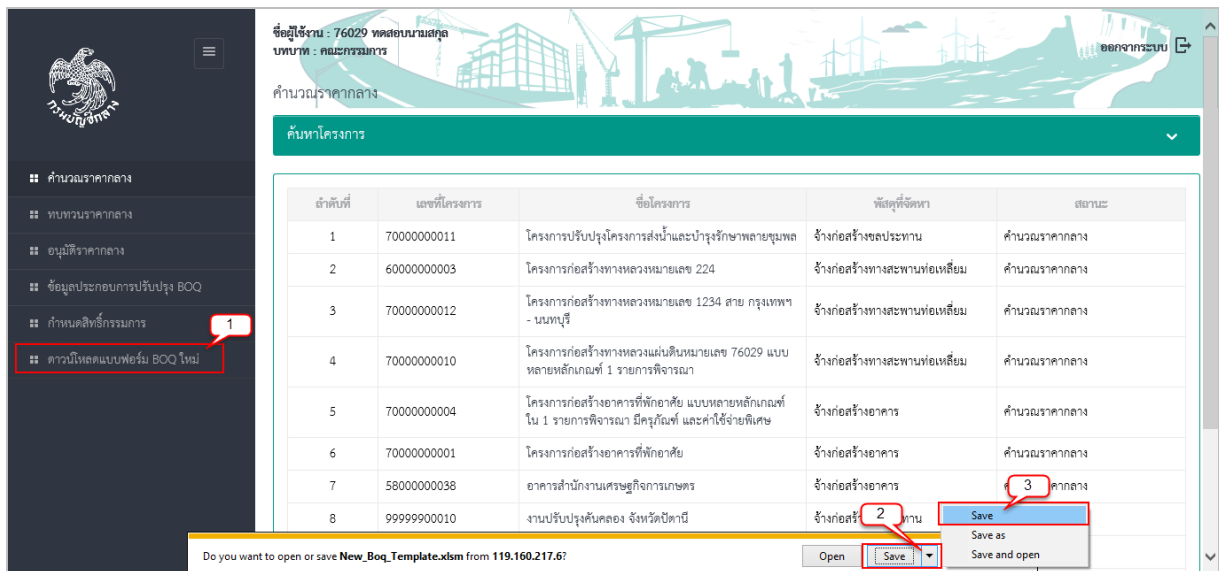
กรมบัญชีกลาง

คำนวณราคากลาง
ทบทวนราคากลาง
อนุมัติราคากลาง
ข้อมูลประกอบการปรับปรุง BOQ
กำหนดสิทธิ์กรรมการ
ดาวน์โหลดแบบฟอร์ม BOQ ใหม่

1

ชื่อผู้ใช้งาน : 76029 ทดสอบนามสกุล
บทบาท : คณะกรรมการ

ออกจากระบบ

คำนวณราคากลาง

ค้นหาโครงการ

| ลำดับที่ | เลขที่โครงการ | ชื่อโครงการ | พัสดุที่จัดหา | สถานะ |
|---|---|---|---|---|
| 1 | 70000000011 | โครงการปรับปรุงโครงการส่งน้ำและบำรุงรักษาพลายชุมพล | จ้างก่อสร้างชลประทาน | คำนวณราคากลาง |
| 2 | 60000000003 | โครงการก่อสร้างทางหลวงหมายเลข 224 | จ้างก่อสร้างทางสะพานท่อเหลี่ยม | คำนวณราคากลาง |
| 3 | 70000000012 | โครงการก่อสร้างทางหลวงหมายเลข 1234 สาย กรุงเทพฯ - นนทบุรี | จ้างก่อสร้างทางสะพานท่อเหลี่ยม | คำนวณราคากลาง |
| 4 | 70000000010 | โครงการก่อสร้างทางหลวงแผ่นดินหมายเลข 76029 แบบหลายหลักเกณฑ์ 1 รายการพิจารณา | จ้างก่อสร้างทางสะพานท่อเหลี่ยม | คำนวณราคากลาง |
| 5 | 70000000004 | โครงการก่อสร้างอาคารที่พักอาศัย แบบหลายหลักเกณฑ์ใน 1 รายการพิจารณา มีครุภัณฑ์ และค่าใช้จ่ายพิเศษ | จ้างก่อสร้างอาคาร | คำนวณราคากลาง |
| 6 | 70000000001 | โครงการก่อสร้างอาคารที่พักอาศัย | จ้างก่อสร้างอาคาร | คำนวณราคากลาง |
| 7 | 58000000038 | อาคารสำนักงานเศรษฐกิจการเกษตร | จ้างก่อสร้างอาคาร | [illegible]คากลาง |
| 8 | 99999900010 | งานปรับปรุงคันคลอง จังหวัดปัตตานี | จ้างก่อสร้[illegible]ทาน | |

3
Save
Save as
Save and open

2

Do you want to open or save New_Boq_Template.xlsm from 119.160.217.6?
Open
Save